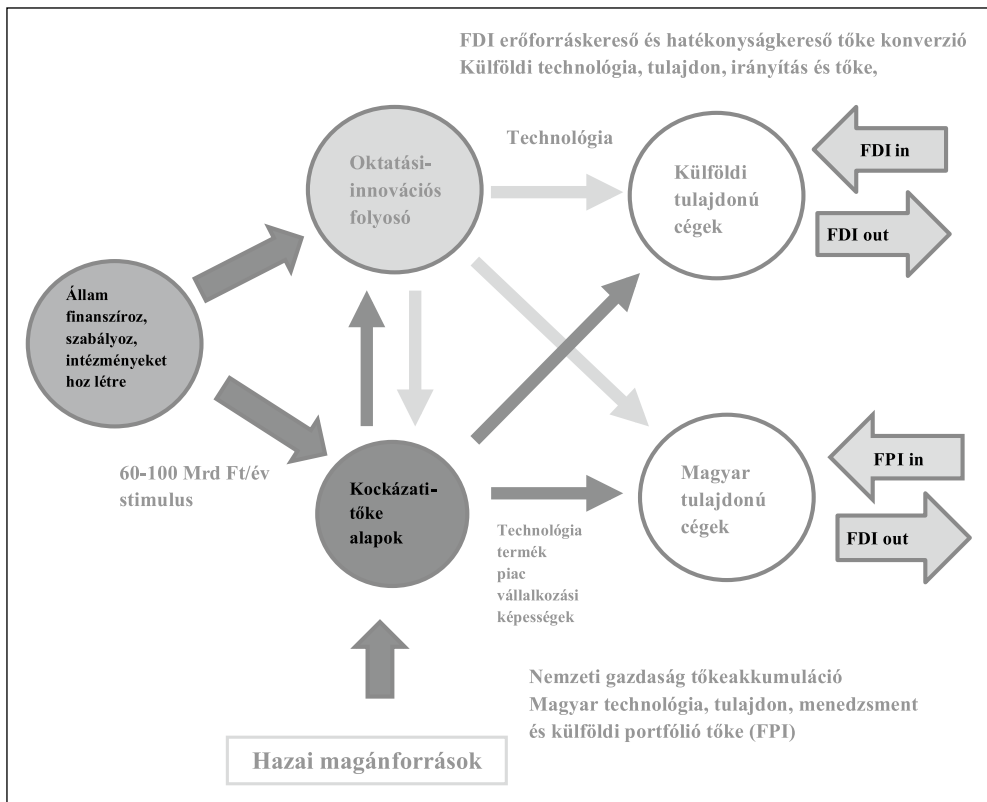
FDI erőforráskereső és hatékonyságkereső tőke konverzió
Külföldi technológia, tulajdon, irányítás és tőke,

Technológia

Oktatási-innovációs folyosó

Külföldi tulajdonú cégek

FDI in

FDI out

Állam finanszíroz, szabályoz, intézményeket hoz létre

60-100 Mrd Ft/év stimulus

Kockázati-tőke alapok

Technológia termék piac vállalkozási képességek

Magyar tulajdonú cégek

FPI in

FDI out

Nemzeti gazdaság tőkeakkumuláció
Magyar technológia, tulajdon, menedzsment és külföldi portfólió tőke (FPI)

Hazai magánforrások